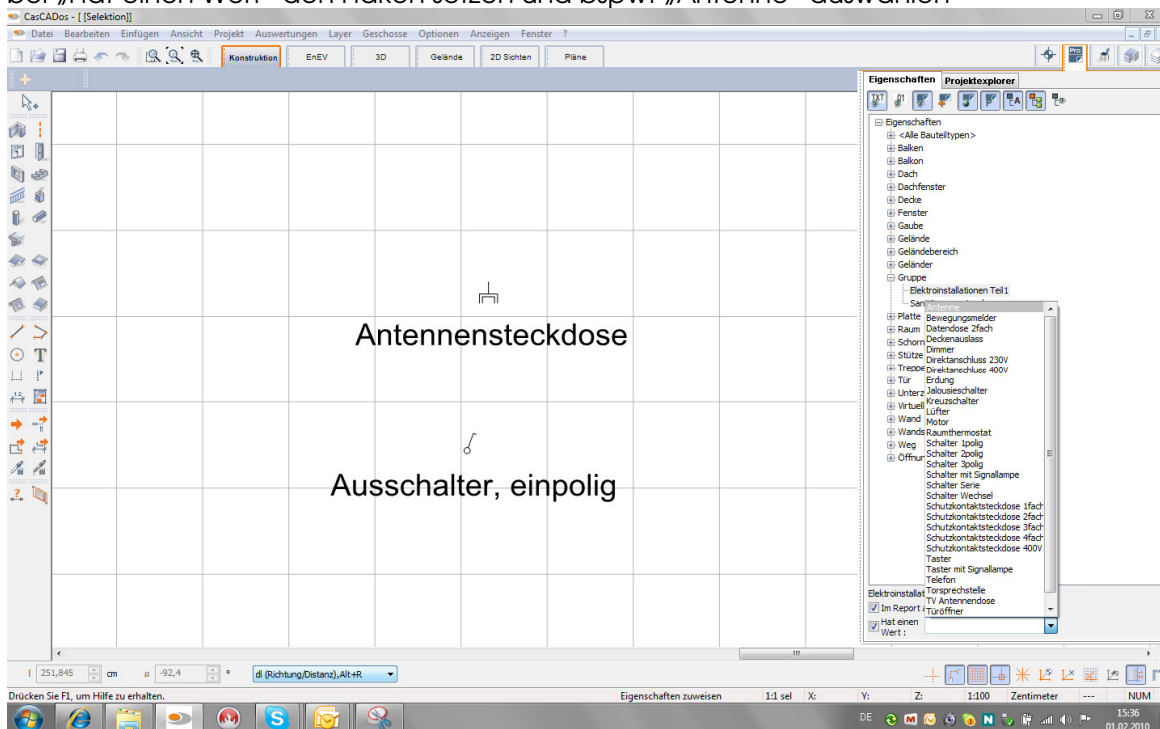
bei „Hat einen Wert" den Haken setzen und bspw. „Antenne" auswählen

CasCADos - [ [Selektion]]

Datei Bearbeiten Einfügen Ansicht Projekt Auswertungen Layer Geschosse Optionen Anzeigen Fenster ?

Konstruktion EnEV 3D Gelände 2D Sichten Pläne

Antennensteckdose

Ausschalter, einpolig

Eigenschaften Projektexplorer

Eigenschaften
<Alle Bauteiltypen>
Balken
Balkon
Dach
Dachfenster
Decke
Fenster
Gaube
Gelände
Geländebereich
Geländer
Gruppe
Elektroinstallationen Teil1
San
Platte
Raum
Schorn
Stütze
Treppe
Tür
Unterz
Virtuell
Wand
Wands
Weg
Öffnun

Antenne
Bewegungsmelder
Datendose 2fach
Deckenauslass
Dimmer
Direktanschluss 230V
Direktanschluss 400V
Erdung
Jalousieschalter
Kreuzschalter
Lüfter
Motor
Raumthermostat
Schalter 1polig
Schalter 2polig
Schalter 3polig
Schalter mit Signallampe
Schalter Serie
Schalter Wechsel
Schutzkontaktsteckdose 1fach
Schutzkontaktsteckdose 2fach
Schutzkontaktsteckdose 3fach
Schutzkontaktsteckdose 4fach
Schutzkontaktsteckdose 400V
Taster
Taster mit Signallampe
Telefon
Torsprechstelle
TV Antennendose
Türöffner

Elektroinstallat
Im Report a
Hat einen Wert :

251,845 cm -92,4 ° dl (Richtung/Distanz),Alt+R

Drücken Sie F1, um Hilfe zu erhalten. Eigenschaften zuweisen 1:1 sel X: Y: Z: 1:100 Zentimeter --- NUM

DE 15:36 01.02.2010